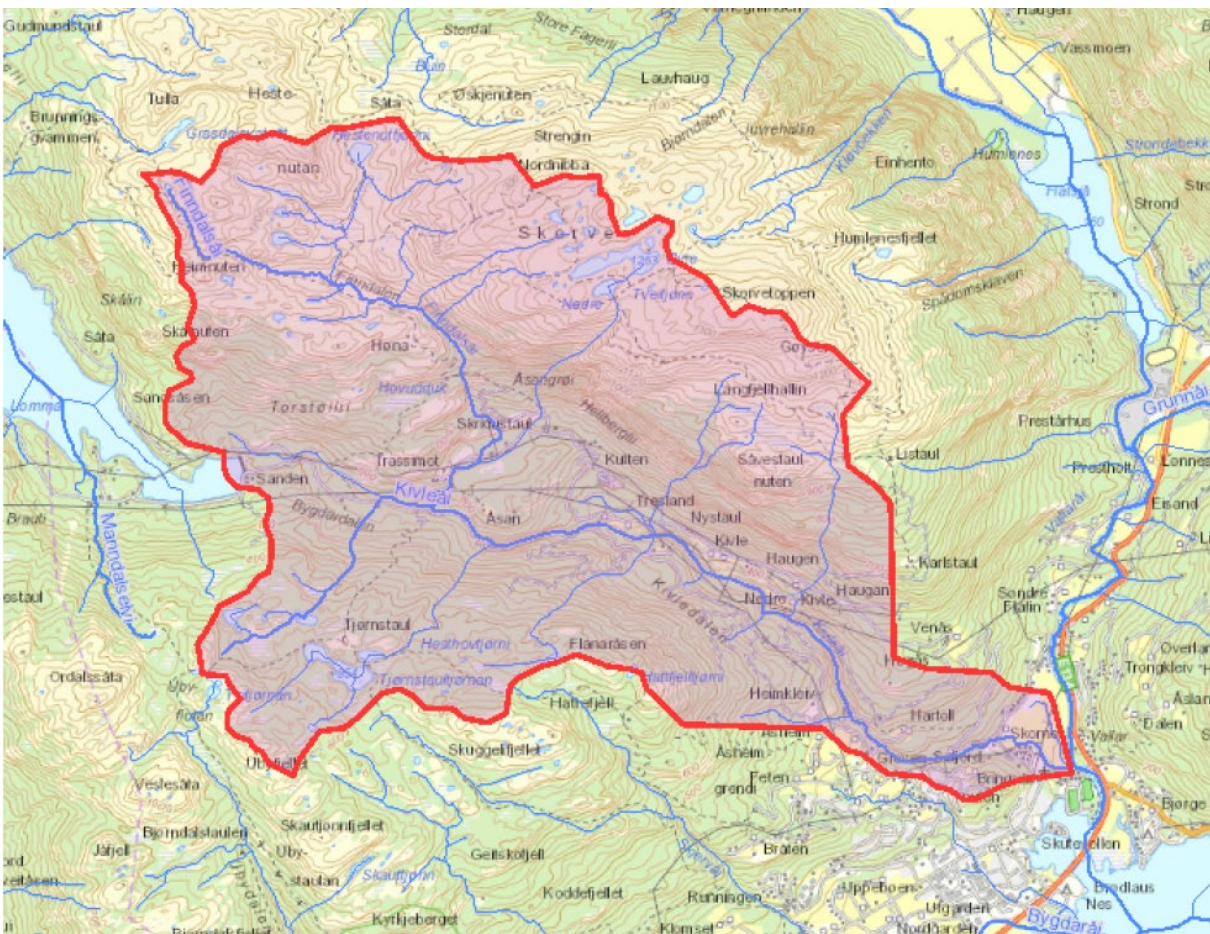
Gudmundstaul
Haugen
Vassmoen
Stordal
Store Fagerli
Blån
Tulla
Heste
Såta
Øskjenuten
Lauvhaug
Brunnings-gvammen
Grasdalsvatnet
Vestendfjellet
Strengen
Bjørndalen
Juvrehalla
Nordnibba
Kleivbekken
Einhento
Humlenes
Strondebekk
Hølsi
Stro
Strond
nutan
Finndalsåi
Skorve
Humlenesfjellet
Heimnuten
1353
Nedre
Tveitdalen
Skorvetoppen
Spådomsklaven
Skålen
Finndalen
Såta
Skålnuten
Hona
Gøyst
Lomma
Åsangrøi
Langfjellhallin
Grunnåi
Sandåsen
Torsteiui
Hovudtjuk
Hellbergli
Prestårhus
Skrivestaul
Listaul
Trassimot
Kulten
Såvestaul
nuten
Presthol
Lonnes
Sanden
Kivleåi
Tresland
Esand
Brauti
Bygdardalen
Åsan
Nystaul
Vallaråi
Kivle
Haugen
Mannadalseki
Karlstaul
estaul
Kivledalen
Haugan
Nedre
Kivle
Sondre
Fløin
Tjørnstaul
Heathovtjørni
Flanaråsen
Venås
Hatteftjørni
Overla
Ordalssåta
Trongklev
Uby-
floran
Tjørnstaulframan
Hattefjell
Heimklev
Åslan
Dalen
Hartoll
Skorne
Vallar
Vessesåta
Skuggelifjellet
Åsheim
Ubyfjellet
Åsheim
Feten
grendi
Skjerve
Bringe
Bjørge
Bjorndalstaulen
Jåfjell
Skautjørnfjellet
Gellskofjell
Bråten
Skuteråsen
Uby-
staulan
Skautjørni
Koddefjellet
Runningen
Uppeboen
Brodlaus
Nes
Kyrkjeberget
Ufgarden
Bygdaråi
Nordgarden
Klomset
ord
veltåsen